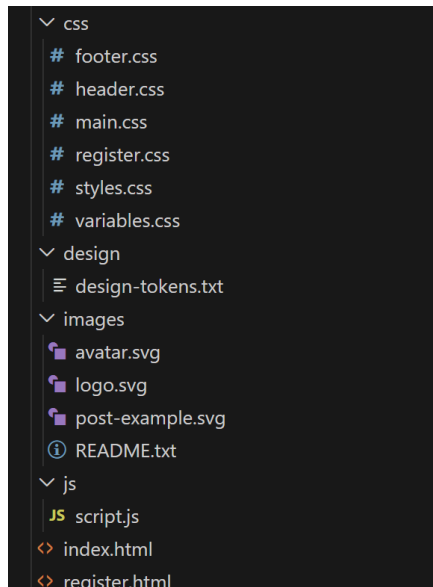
css
# footer.css
# header.css
# main.css
# register.css
# styles.css
# variables.css
design
design-tokens.txt
images
avatar.svg
logo.svg
post-example.svg
README.txt
js
JS script.js
index.html
register.html